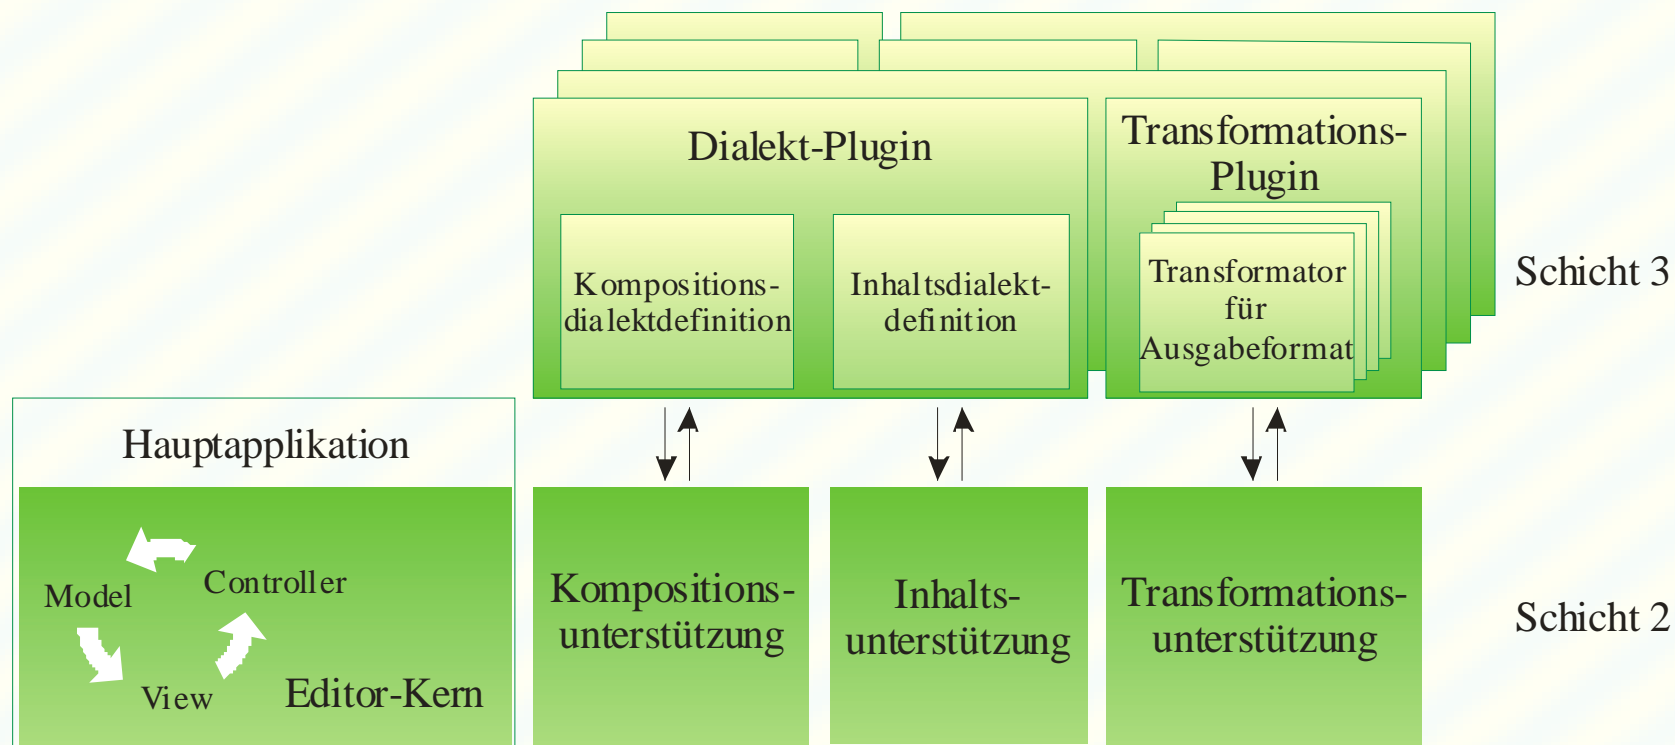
Dialekt-Plugin

Kompositionsdialektdefinition

Inhaltsdialektdefinition

Transformations-Plugin

Transformator für Ausgabeformat

Schicht 3

Hauptapplikation

Model

Controller

View

Editor-Kern

Kompositionsunterstützung

Inhaltsunterstützung

Transformationsunterstützung

Schicht 2